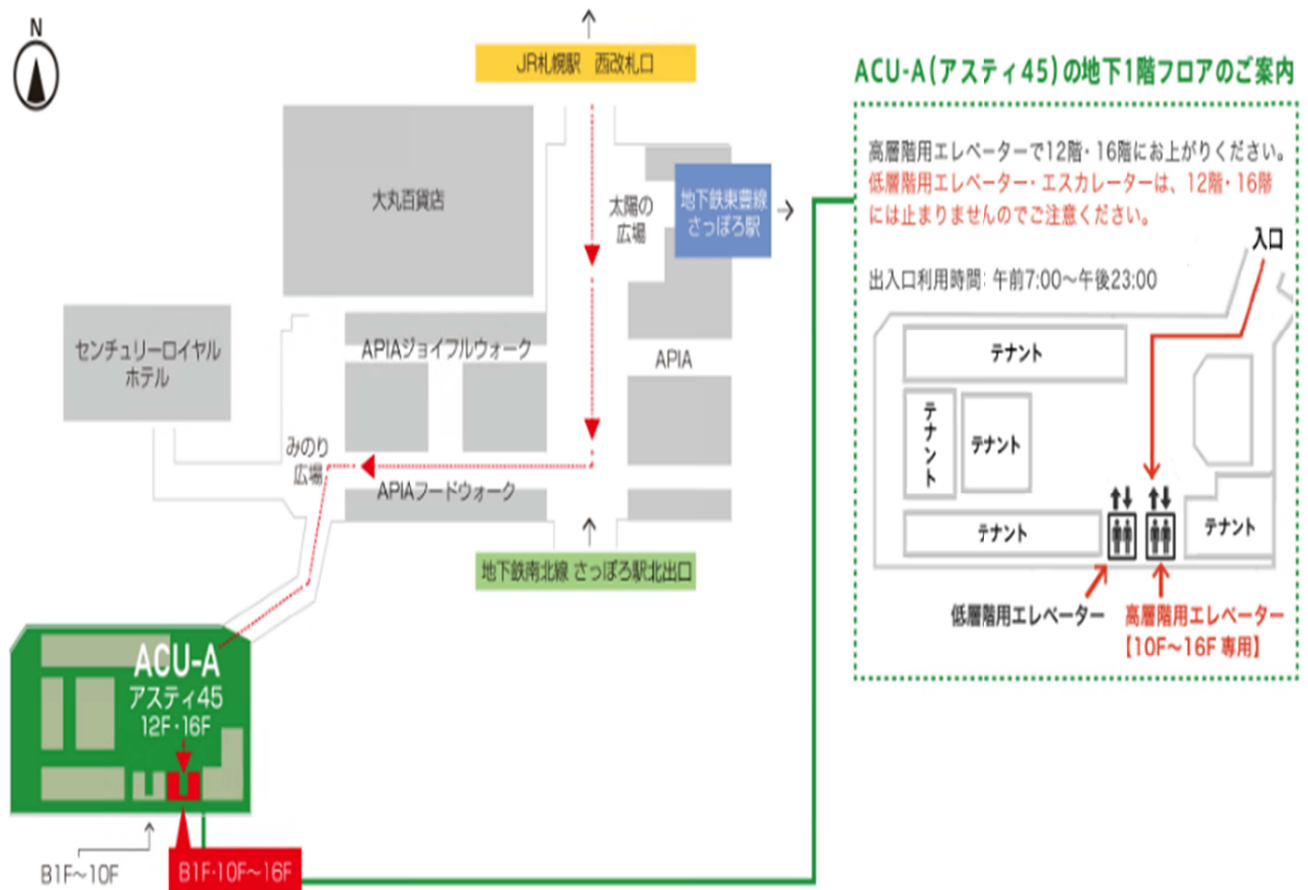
N

JR札幌駅　西改札口

大丸百貨店

太陽の広場

地下鉄東豊線さっぽろ駅

センチュリーロイヤルホテル

APIAジョイフルウォーク

APIA

みのり広場

APIAフードウォーク

地下鉄南北線 さっぽろ駅北出口

ACU-A
アスティ45
12F・16F

B1F~10F

B1F・10F~16F

ACU-A（アスティ45）の地下1階フロアのご案内

高層階用エレベーターで12階・16階にお上がりください。
低層階用エレベーター・エスカレーターは、12階・16階には止まりませんのでご注意ください。

出入口利用時間: 午前7:00~午後23:00

入口

テナント

テナント

テナント

テナント

テナント

低層階用エレベーター

高層階用エレベーター
【10F~16F 専用】